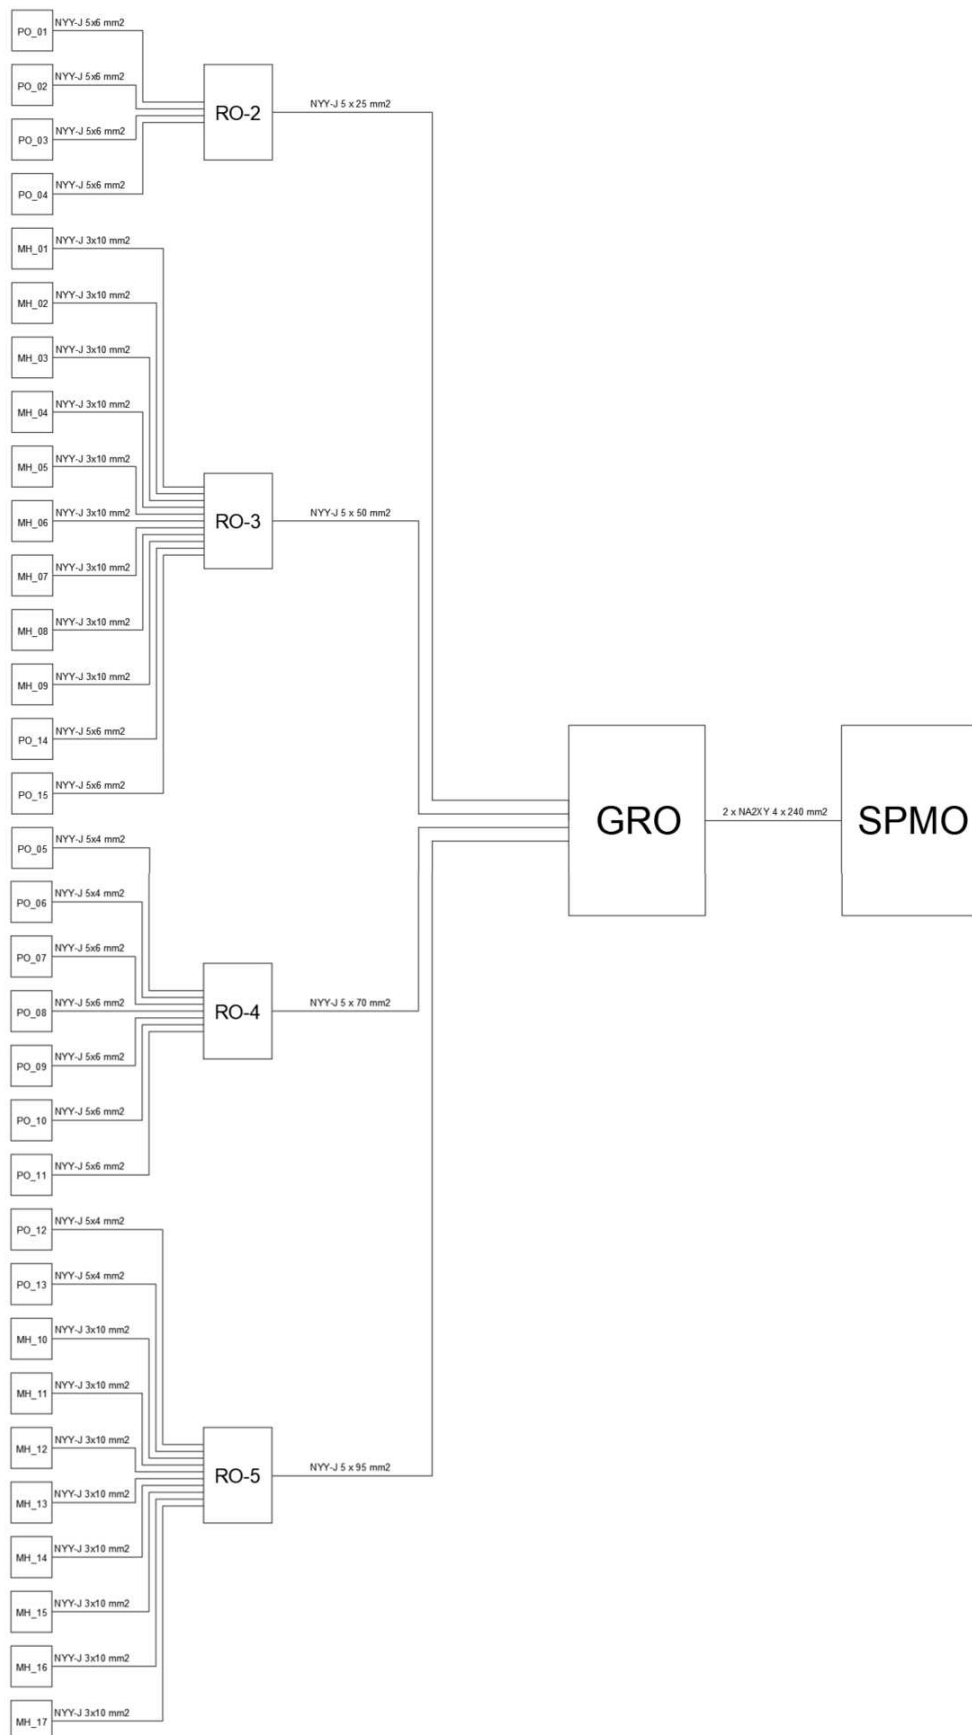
PO_01 NYY-J 5x6 mm2
PO_02 NYY-J 5x6 mm2
PO_03 NYY-J 5x6 mm2
PO_04 NYY-J 5x6 mm2
RO-2
NYY-J 5 x 25 mm2

MH_01 NYY-J 3x10 mm2
MH_02 NYY-J 3x10 mm2
MH_03 NYY-J 3x10 mm2
MH_04 NYY-J 3x10 mm2
MH_05 NYY-J 3x10 mm2
MH_06 NYY-J 3x10 mm2
MH_07 NYY-J 3x10 mm2
MH_08 NYY-J 3x10 mm2
MH_09 NYY-J 3x10 mm2
PO_14 NYY-J 5x6 mm2
PO_15 NYY-J 5x6 mm2
RO-3
NYY-J 5 x 50 mm2

GRO
2 x NA2XY 4 x 240 mm2
SPMO

PO_05 NYY-J 5x4 mm2
PO_06 NYY-J 5x4 mm2
PO_07 NYY-J 5x6 mm2
PO_08 NYY-J 5x6 mm2
PO_09 NYY-J 5x6 mm2
PO_10 NYY-J 5x6 mm2
PO_11 NYY-J 5x6 mm2
RO-4
NYY-J 5 x 70 mm2

PO_12 NYY-J 5x4 mm2
PO_13 NYY-J 5x4 mm2
MH_10 NYY-J 3x10 mm2
MH_11 NYY-J 3x10 mm2
MH_12 NYY-J 3x10 mm2
MH_13 NYY-J 3x10 mm2
MH_14 NYY-J 3x10 mm2
MH_15 NYY-J 3x10 mm2
MH_16 NYY-J 3x10 mm2
MH_17 NYY-J 3x10 mm2
RO-5
NYY-J 5 x 95 mm2